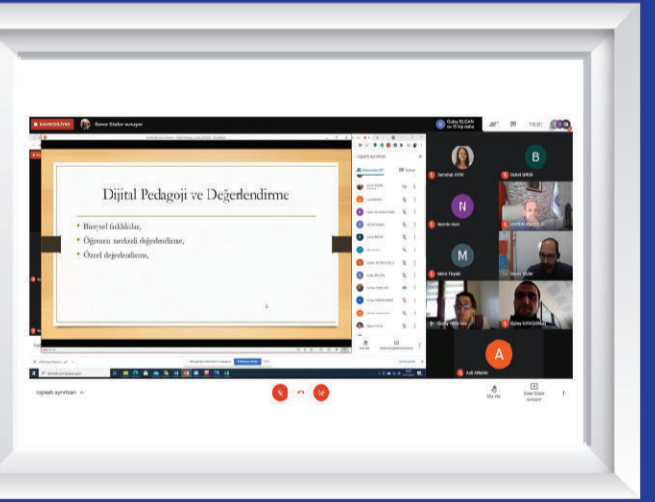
Dijital Pedagoji ve Değerlendirme

• Bireysel farklılıklar,
• Öğrenen merkezli değerlendirme,
• Özel değerlendirme,

KAYDEDİLİYOR

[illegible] sunuyor

Gulay BILGAN ve 15 kişi daha

Toplantı ayrıntıları

B

N

M

A

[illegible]

Sesi kapat

Şimdi sunun

Toplantı ayrıntıları